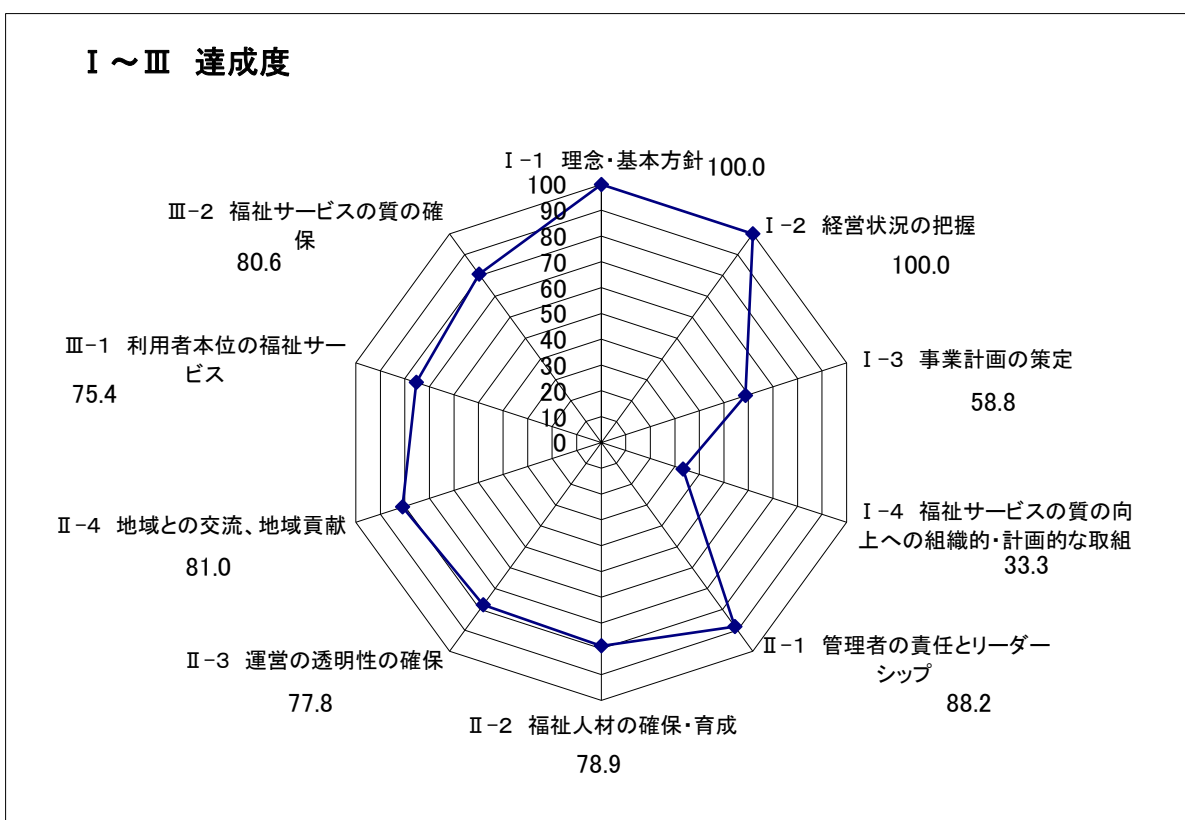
Ⅰ～Ⅲ 達成度

Ⅰ-1 理念・基本方針 100.0

100
90
80
70
60
50
40
30
20
10
0

Ⅰ-2 経営状況の把握
100.0

Ⅰ-3 事業計画の策定
58.8

Ⅰ-4 福祉サービスの質の向上への組織的・計画的な取組
33.3

Ⅱ-1 管理者の責任とリーダーシップ
88.2

Ⅱ-2 福祉人材の確保・育成
78.9

Ⅱ-3 運営の透明性の確保
77.8

Ⅱ-4 地域との交流、地域貢献
81.0

Ⅲ-1 利用者本位の福祉サービス
75.4

Ⅲ-2 福祉サービスの質の確保
80.6